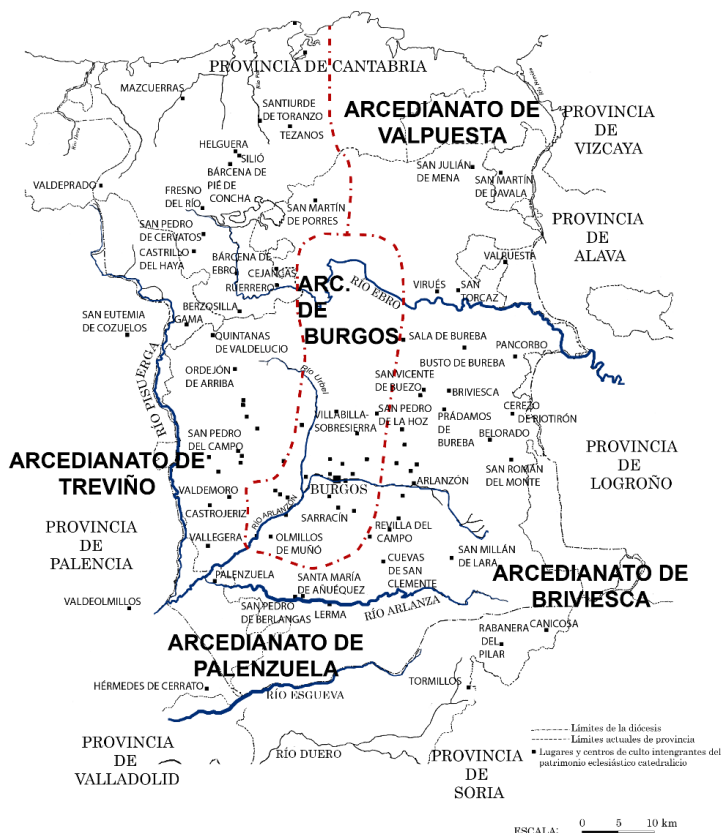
PROVINCIA DE CANTABRIA

ARCEDIANATO DE VALPUESTA

PROVINCIA DE VIZCAYA

PROVINCIA DE ALAVA

MAZCUERRAS

SANTIURDE DE TORANZO

TEZANOS

HELGUERA

SILIÓ

BÁRCENA DE PIÉ DE CONCHA

VALDEPRADO

FRESNO DEL RÍO

SAN MARTÍN DE PORRES

SAN JULIÁN DE MENA

SAN MARTÍN DE DAVALA

SAN PEDRO DE CERVATOS

CASTRILLO DEL HAYA

BÁRCENA DE EBRO

CEJANCAS

RUERRERO

VALPUESTA

VIRUÉS

SAN TORCAZ

RÍO EBRO

ARC. DE BURGOS

SAN EUTEMIA DE COZUELOS

BERZOSILLA

GAMA

QUINTANAS DE VALDELUCIO

SALA DE BUREBA

PANCORBO

BUSTO DE BUREBA

RÍO PISUERGA

ORDEJÓN DE ARRIBA

Río Urbel

SAN VICENTE DE BUEZO

BRIVIESCA

SAN PEDRO DE LA HOZ

PRÁDAMOS DE BUREBA

CEREZO DE RIOTIRÓN

VILLABILLA-SOBRESIERRA

BELORADO

SAN PEDRO DEL CAMPO

PROVINCIA DE LOGROÑO

ARCEDIANATO DE TREVIÑO

SAN ROMÁN DEL MONTE

ARLANZÓN

VALDEMORO

BURGOS

CASTROJERIZ

RÍO ARLANZÓN

SARRACÍN

PROVINCIA DE PALENCIA

VALLEGERA

OLMILLOS DE MUÑÓ

REVILLA DEL CAMPO

SAN MILLÁN DE LARA

CUEVAS DE SAN CLEMENTE

PALENZUELA

SANTA MARÍA DE ANUÉQUEZ

ARCEDIANATO DE BRIVIESCA

VALDEOLMILLOS

SAN PEDRO DE BERLANGAS

LERMA

RÍO ARLANZA

CANICOSA

RABANERA DEL PILAR

ARCEDIANATO DE PALENZUELA

HÉRMEDES DE CERRATO

TORMILLOS

RÍO ESGUEVA

Límites de la diócesis

Límites actuales de provincia

Lugares y centros de culto integrantes del patrimonio eclesiástico catedralicio

PROVINCIA DE VALLADOLID

RÍO DUERO

PROVINCIA DE SORIA

ESCALA: 0 5 10 km